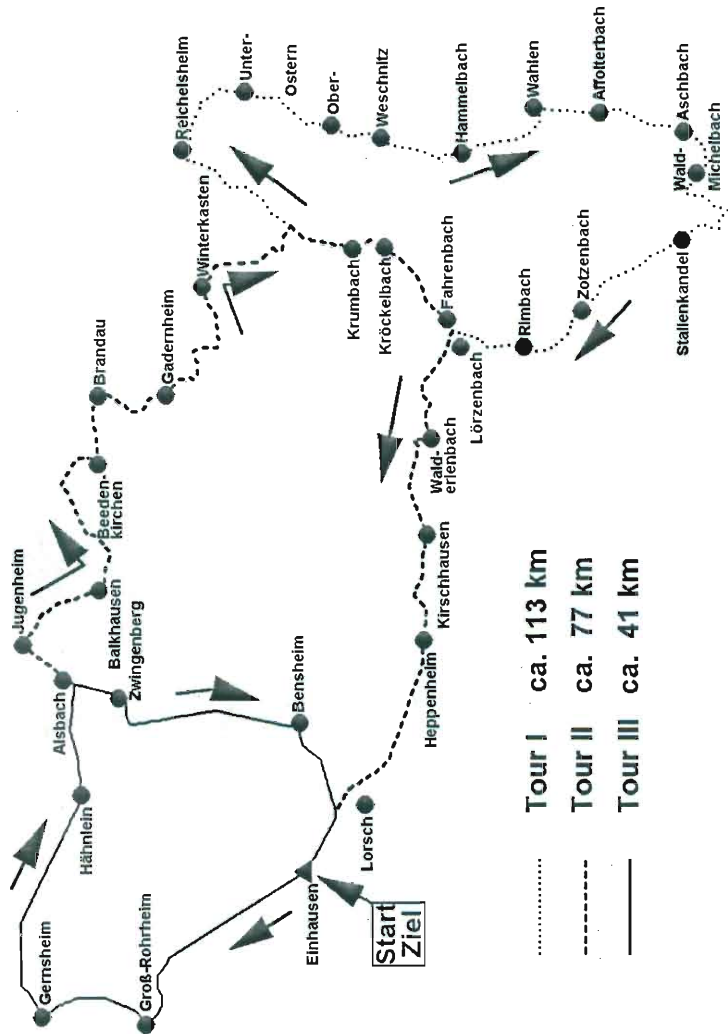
Reichelsheim
Unter-
Ostern
Ober-
Weschnitz
Hammelbach
Wahlen
Affolterbach
Aschbach
Wald-
Michelbach
Winterkasten
Krumbach
Kröckelbach
Fahrenbach
Rimbach
Zotzenbach
Stallenkandel
Lörzenbach
Gadernheim
Brandau
Wald-
erlenbach
Beeden-
kirchen
Jugenheim
Balkhausen
Zwingenberg
Kirschhausen
Heppenheim
Bensheim
Alsbach
Hähnlein
Gernsheim
Groß-Rohrheim
Einhausen
Lorsch
Start
Ziel

Tour I ca. 113 km
Tour II ca. 77 km
Tour III ca. 41 km